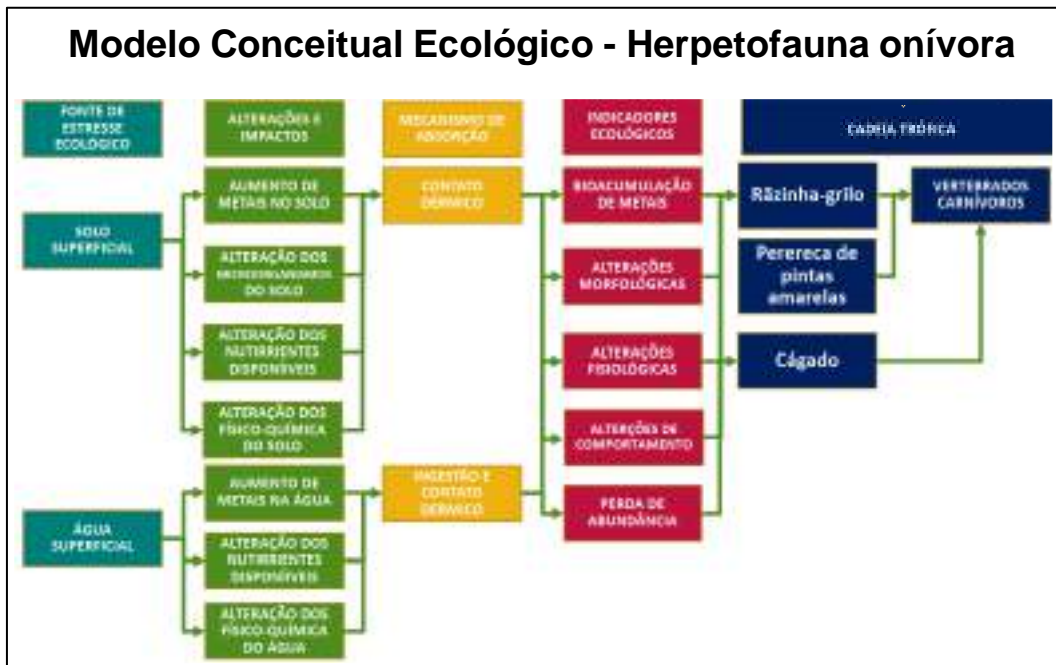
Modelo Conceitual Ecológico - Herpetofauna onívora

FONTE DE ESTRESSE ECOLÓGICO

ALTERAÇÕES E IMPACTOS

MECANISMO DE ABSORÇÃO

INDICADORES ECOLÓGICOS

CADEIA TRÓFICA

SOLO SUPERFICIAL

AUMENTO DE METAIS NO SOLO

ALTERAÇÃO DOS MICROORGANISMOS DO SOLO

ALTERAÇÃO DOS NUTRIENTES DISPONÍVEIS

ALTERAÇÃO DOS FÍSICO-QUÍMICA DO SOLO

CONTATO DÉRMICO

BIOACUMULAÇÃO DE METAIS

ALTERAÇÕES MORFOLÓGICAS

ALTERAÇÕES FISIOLÓGICAS

ALTERÇÕES DE COMPORTAMENTO

PERDA DE ABUNDÂNCIA

Rãzinha-grilo

Perereca de pintas amarelas

Cágado

VERTEBRADOS CARNÍVOROS

ÁGUA SUPERFICIAL

AUMENTO DE METAIS NA ÁGUA

ALTERAÇÃO DOS NUTRIENTES DISPONÍVEIS

ALTERAÇÃO DOS FÍSICO-QUÍMICA DO ÁGUA

INGESTÃO E CONTATO DÉRMICO